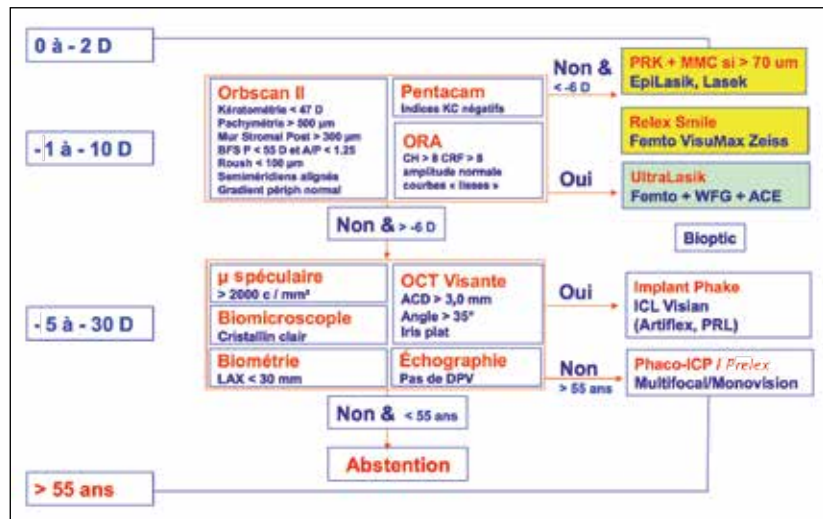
0 à - 2 D

- 1 à - 10 D

Orbscan II
Kératométrie < 47 D
Pachymétrie > 500 µm
Mur Stromal Post > 300 µm
BFS P < 55 D et A/P < 1.25
Rough < 100 µm
Semiméridiens alignés
Gradient périph normal

Pentacam
Indices KC négatifs

ORA
CH > 8 CRF > 8
amplitude normale
courbes « lisses »

Non & < -6 D

PRK + MMC si > 70 um
EpiLasik, Lasek

Relex Smile
Femto VisuMax Zeiss

Oui

UltraLasik
Femto + WFG + ACE

Bioptic

Non & > -6 D

- 5 à - 30 D

µ spéculaire
> 2000 c / mm²

Biomicroscope
Cristallin clair

Biométrie
LAX < 30 mm

OCT Visante
ACD > 3,0 mm
Angle > 35°
Iris plat

Échographie
Pas de DPV

Oui

Implant Phake
ICL Visian
(Artiflex, PRL)

Non
> 55 ans

Phaco-ICP / Prelex
Multifocal/Monovision

Non & < 55 ans

Abstention

> 55 ans